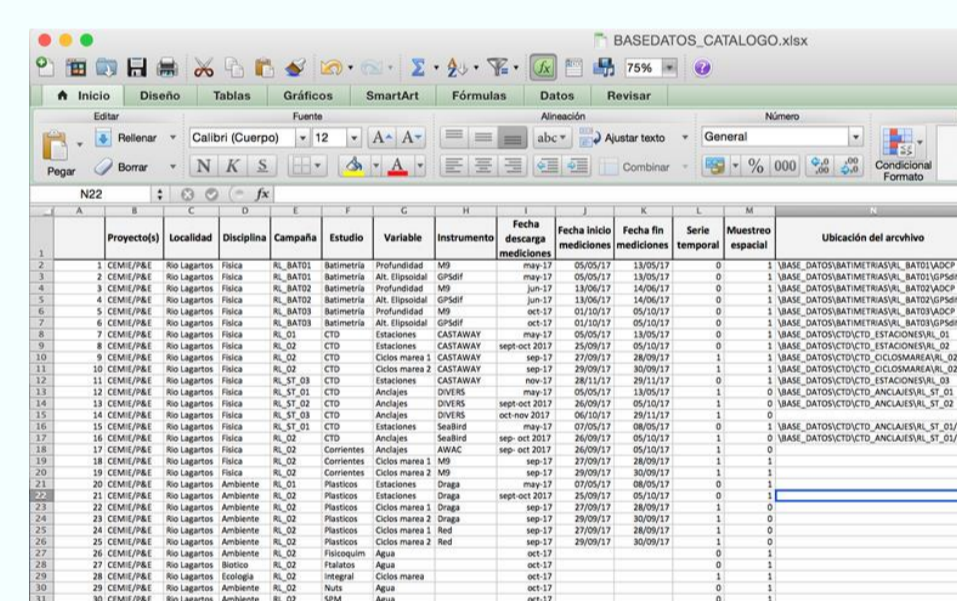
BASEDATOS_CATALOGO.xlsx

75%

Inicio Diseño Tablas Gráficos SmartArt Fórmulas Datos Revisar

Editar Fuente Alineación Número

Rellenar Calibri (Cuerpo) 12 A A abc Ajustar texto General

Pegar Borrar N K S A Combinar % 000 Condicional Formato

N22 fx

| | A | B | C | D | E | F | G | H | I | J | K | L | M | N |
|---|---|---|---|---|---|---|---|---|---|---|---|---|---|---|
| 1 | | Proyecto(s) | Localidad | Disciplina | Campaña | Estudio | Variable | Instrumento | Fecha descarga mediciones | Fecha inicio mediciones | Fecha fin mediciones | Serie temporal | Muestreo espacial | Ubicación del arcvhivo |
| 2 | 1 | CEMIE/P&E | Rio Lagartos | Fisica | RL_BAT01 | Batimetria | Profundidad | M9 | may-17 | 05/05/17 | 13/05/17 | 0 | 1 | \BASE_DATOS\BATIMETRIAS\RL_BAT01\ADCP |
| 3 | 2 | CEMIE/P&E | Rio Lagartos | Fisica | RL_BAT01 | Batimetria | Alt. Elipsoidal | GPSdif | may-17 | 05/05/17 | 13/05/17 | 0 | 1 | \BASE_DATOS\BATIMETRIAS\RL_BAT01\GPSdi |
| 4 | 3 | CEMIE/P&E | Rio Lagartos | Fisica | RL_BAT02 | Batimetria | Profundidad | M9 | jun-17 | 13/06/17 | 14/06/17 | 0 | 1 | \BASE_DATOS\BATIMETRIAS\RL_BAT02\ADCP |
| 5 | 4 | CEMIE/P&E | Rio Lagartos | Fisica | RL_BAT02 | Batimetria | Alt. Elipsoidal | GPSdif | jun-17 | 13/06/17 | 14/06/17 | 0 | 1 | \BASE_DATOS\BATIMETRIAS\RL_BAT02\GPSdi |
| 6 | 5 | CEMIE/P&E | Rio Lagartos | Fisica | RL_BAT03 | Batimetria | Profundidad | M9 | oct-17 | 01/10/17 | 05/10/17 | 0 | 1 | \BASE_DATOS\BATIMETRIAS\RL_BAT03\ADCP |
| 7 | 6 | CEMIE/P&E | Rio Lagartos | Fisica | RL_BAT03 | Batimetria | Alt. Elipsoidal | GPSdif | oct-17 | 01/10/17 | 05/10/17 | 0 | 1 | \BASE_DATOS\BATIMETRIAS\RL_BAT03\GPSdi |
| 8 | 7 | CEMIE/P&E | Rio Lagartos | Fisica | RL_01 | CTD | Estaciones | CASTAWAY | may-17 | 05/05/17 | 13/05/17 | 0 | 1 | \BASE_DATOS\CTD\CTD_ESTACIONES\RL_01 |
| 9 | 8 | CEMIE/P&E | Rio Lagartos | Fisica | RL_02 | CTD | Estaciones | CASTAWAY | sept-oct 2017 | 25/09/17 | 05/10/17 | 0 | 1 | \BASE_DATOS\CTD\CTD_ESTACIONES\RL_02 |
| 10 | 9 | CEMIE/P&E | Rio Lagartos | Fisica | RL_02 | CTD | Ciclos marea 1 | CASTAWAY | sep-17 | 27/09/17 | 28/09/17 | 1 | 1 | \BASE_DATOS\CTD\CTD_CICLOSMAREA\RL_02 |
| 11 | 10 | CEMIE/P&E | Rio Lagartos | Fisica | RL_02 | CTD | Ciclos marea 2 | CASTAWAY | sep-17 | 29/09/17 | 30/09/17 | 1 | 1 | \BASE_DATOS\CTD\CTD_CICLOSMAREA\RL_02 |
| 12 | 11 | CEMIE/P&E | Rio Lagartos | Fisica | RL_ST_03 | CTD | Estaciones | CASTAWAY | nov-17 | 28/11/17 | 29/11/17 | 0 | 1 | \BASE_DATOS\CTD\CTD_ESTACIONES\RL_03 |
| 13 | 12 | CEMIE/P&E | Rio Lagartos | Fisica | RL_ST_01 | CTD | Anclajes | DIVERS | may-17 | 05/05/17 | 13/05/17 | 1 | 0 | \BASE_DATOS\CTD\CTD_ANCLAJES\RL_ST_01 |
| 14 | 13 | CEMIE/P&E | Rio Lagartos | Fisica | RL_ST_02 | CTD | Anclajes | DIVERS | sept-oct 2017 | 26/09/17 | 05/10/17 | 1 | 0 | \BASE_DATOS\CTD\CTD_ANCLAJES\RL_ST_02 |
| 15 | 14 | CEMIE/P&E | Rio Lagartos | Fisica | RL_ST_03 | CTD | Anclajes | DIVERS | oct-nov 2017 | 06/10/17 | 29/11/17 | 1 | 0 | |
| 16 | 15 | CEMIE/P&E | Rio Lagartos | Fisica | RL_ST_01 | CTD | Estaciones | SeaBird | may-17 | 07/05/17 | 08/05/17 | 0 | 1 | \BASE_DATOS\CTD\CTD_ANCLAJES\RL_ST_01/ |
| 17 | 16 | CEMIE/P&E | Rio Lagartos | Fisica | RL_02 | CTD | Anclajes | SeaBird | sep- oct 2017 | 26/09/17 | 05/10/17 | 1 | 0 | \BASE_DATOS\CTD\CTD_ANCLAJES\RL_ST_01/ |
| 18 | 17 | CEMIE/P&E | Rio Lagartos | Fisica | RL_02 | Corrientes | Anclajes | AWAC | sep- oct 2017 | 26/09/17 | 05/10/17 | 1 | 0 | |
| 19 | 18 | CEMIE/P&E | Rio Lagartos | Fisica | RL_02 | Corrientes | Ciclos marea 1 | M9 | sep-17 | 27/09/17 | 28/09/17 | 1 | 1 | |
| 20 | 19 | CEMIE/P&E | Rio Lagartos | Fisica | RL_02 | Corrientes | Ciclos marea 2 | M9 | sep-17 | 29/09/17 | 30/09/17 | 1 | 1 | |
| 21 | 20 | CEMIE/P&E | Rio Lagartos | Ambiente | RL_01 | Plasticos | Estaciones | Draga | may-17 | 07/05/17 | 08/05/17 | 0 | 1 | |
| 22 | 21 | CEMIE/P&E | Rio Lagartos | Ambiente | RL_02 | Plasticos | Estaciones | Draga | sept-oct 2017 | 25/09/17 | 05/10/17 | 0 | 1 | |
| 23 | 22 | CEMIE/P&E | Rio Lagartos | Ambiente | RL_02 | Plasticos | Ciclos marea 1 | Draga | sep-17 | 27/09/17 | 28/09/17 | 1 | 0 | |
| 24 | 23 | CEMIE/P&E | Rio Lagartos | Ambiente | RL_02 | Plasticos | Ciclos marea 2 | Draga | sep-17 | 29/09/17 | 30/09/17 | 1 | 0 | |
| 25 | 24 | CEMIE/P&E | Rio Lagartos | Ambiente | RL_02 | Plasticos | Ciclos marea 1 | Red | sep-17 | 27/09/17 | 28/09/17 | 1 | 0 | |
| 26 | 25 | CEMIE/P&E | Rio Lagartos | Ambiente | RL_02 | Plasticos | Ciclos marea 2 | Red | sep-17 | 29/09/17 | 30/09/17 | 1 | 0 | |
| 27 | 26 | CEMIE/P&E | Rio Lagartos | Ambiente | RL_02 | Fisicoquim | Agua | | oct-17 | | | 0 | 1 | |
| 28 | 27 | CEMIE/P&E | Rio Lagartos | Biotico | RL_02 | Ftalatos | Agua | | oct-17 | | | 0 | 1 | |
| 29 | 28 | CEMIE/P&E | Rio Lagartos | Ecologia | RL_02 | Integral | Ciclos marea | | oct-17 | | | 1 | 1 | |
| 30 | 29 | CEMIE/P&E | Rio Lagartos | Ambiente | RL_02 | Nuts | Agua | | oct-17 | | | 0 | 1 | |
| 31 | 30 | CEMIE/P&E | Rio Lagartos | Ambiente | RL_02 | SPM | Agua | | oct-17 | | | 0 | 1 | |